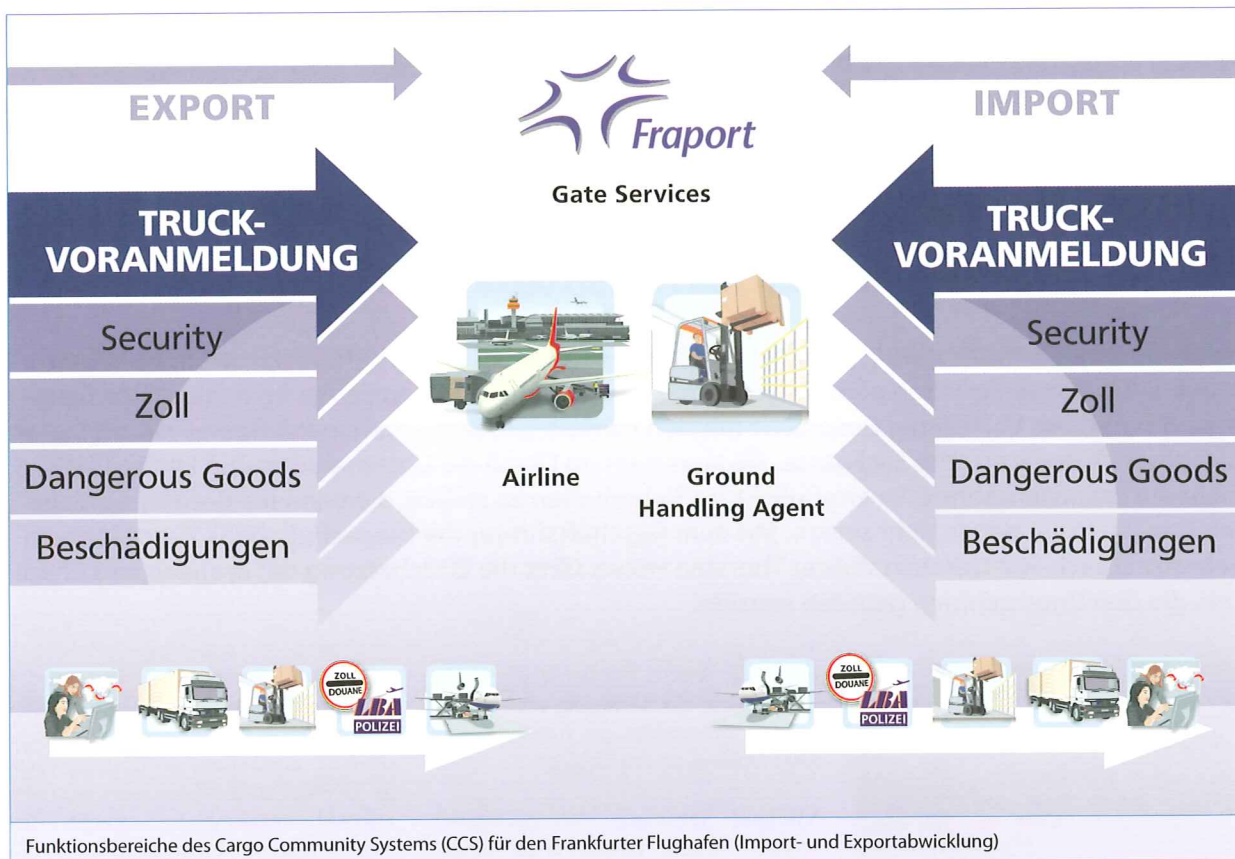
EXPORT

Fraport

Gate Services

IMPORT

TRUCK-VORANMELDUNG

Security

Zoll

Dangerous Goods

Beschädigungen

Airline

Ground Handling Agent

TRUCK-VORANMELDUNG

Security

Zoll

Dangerous Goods

Beschädigungen

ZOLL DOUANE

LBA

POLIZEI

ZOLL DOUANE

LBA

POLIZEI

Funktionsbereiche des Cargo Community Systems (CCS) für den Frankfurter Flughafen (Import- und Exportabwicklung)